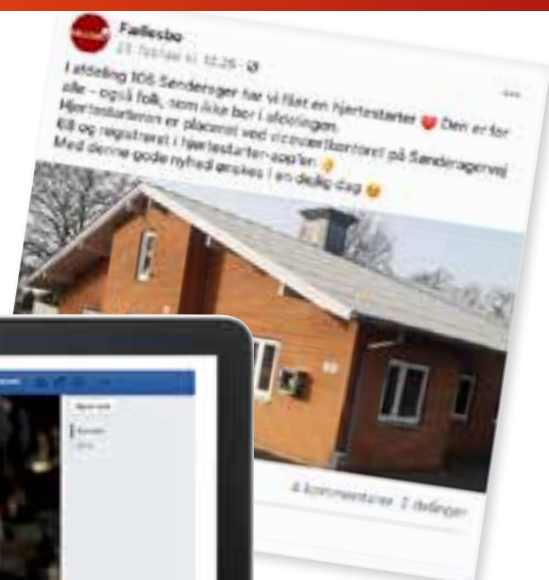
Fællesbo
23. februar kl. 12.25 · 

I afdeling 105 Sønderager har vi fået en hjertestarter ❤️ Den er for alle – også folk, som ikke bor i afdelingen.
Hjertestarteren er placeret ved viceværtkontoret på Søndergervej 68 og registreret i Hjertestarter-app'en 😉
Med denne gode nyhed ønskes I en dejlig dag 😉

4 kommentarer 2 delinger